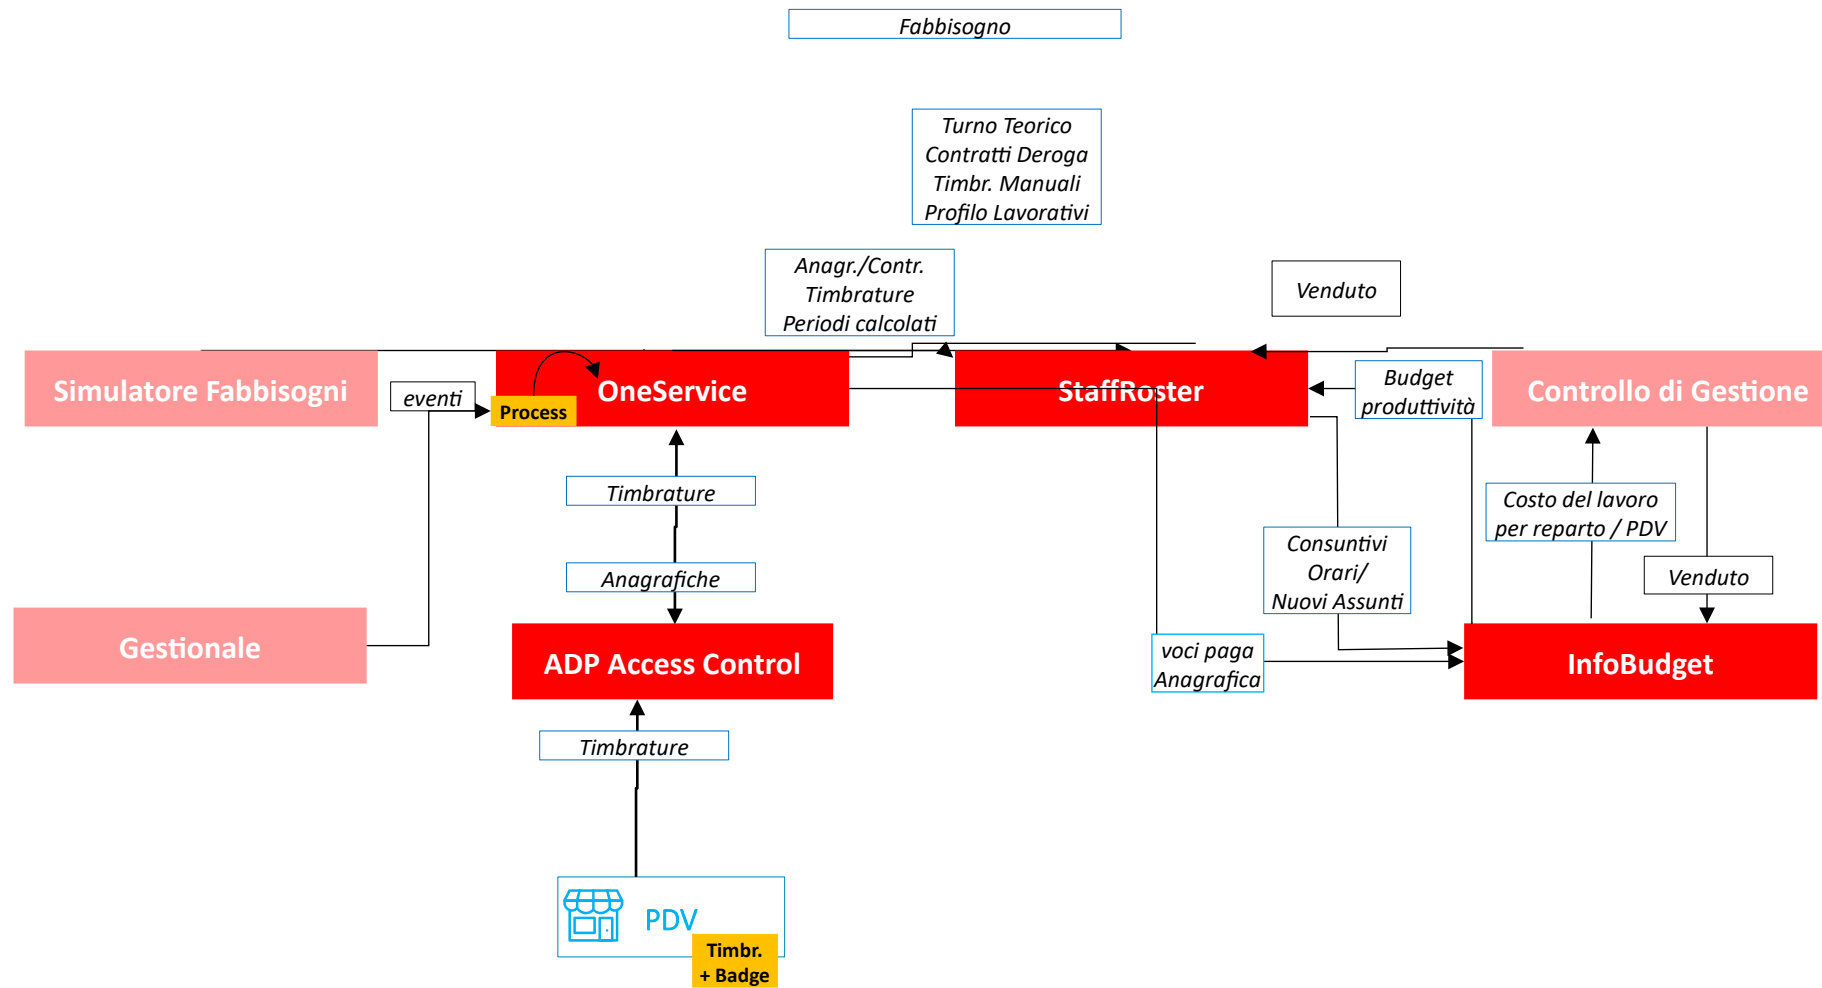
Fabbisogno

Turno Teorico
Contratti Deroga
Timbr. Manuali
Profilo Lavorativi

Anagr./Contr.
Timbrature
Periodi calcolati

Venduto

Simulatore Fabbisogni

eventi

Process

OneService

StaffRoster

Budget produttività

Controllo di Gestione

Timbrature

Anagrafiche

Costo del lavoro per reparto / PDV

Consuntivi Orari/ Nuovi Assunti

Venduto

Gestionale

ADP Access Control

voci paga Anagrafica

InfoBudget

Timbrature

PDV

Timbr. + Badge